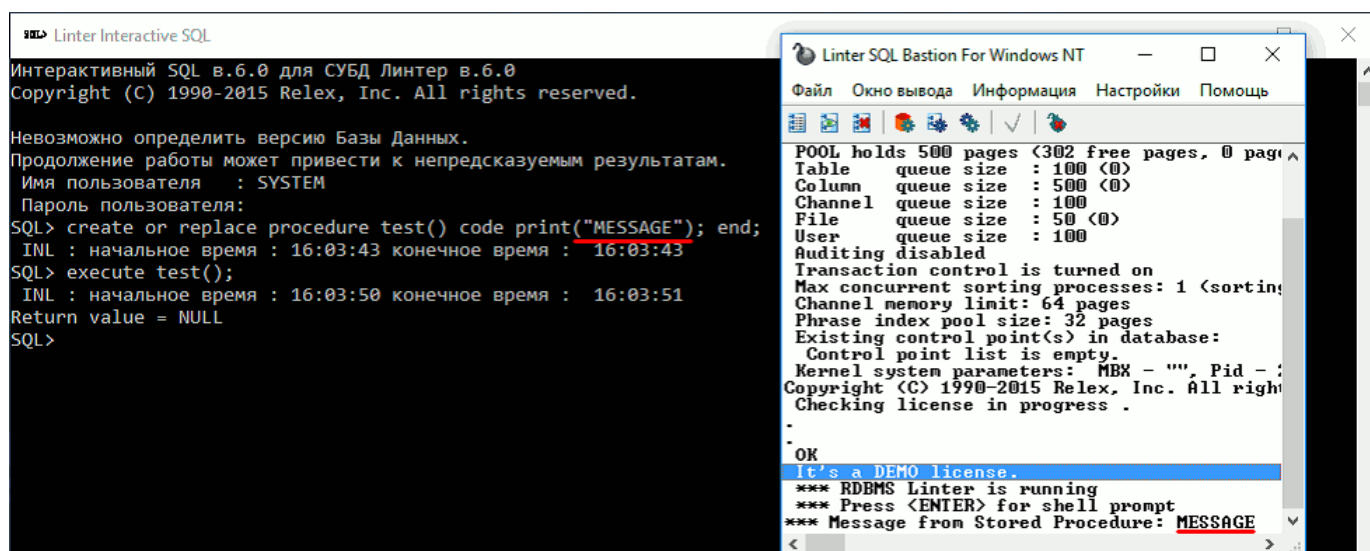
Linter Interactive SQL

Интерактивный SQL в.6.0 для СУБД Линтер в.6.0
Copyright (C) 1990-2015 Relex, Inc. All rights reserved.

Невозможно определить версию Базы Данных.
Продолжение работы может привести к непредсказуемым результатам.
Имя пользователя : SYSTEM
Пароль пользователя:
SQL> create or replace procedure test() code print("MESSAGE"); end;
INL : начальное время : 16:03:43 конечное время : 16:03:43
SQL> execute test();
INL : начальное время : 16:03:50 конечное время : 16:03:51
Return value = NULL
SQL>

Linter SQL Bastion For Windows NT

Файл Окно вывода Информация Настройки Помощь

POOL holds 500 pages (302 free pages, 0 pag
Table queue size : 100 (0)
Column queue size : 500 (0)
Channel queue size : 100
File queue size : 50 (0)
User queue size : 100
Auditing disabled
Transaction control is turned on
Max concurrent sorting processes: 1 (sortin
Channel memory limit: 64 pages
Phrase index pool size: 32 pages
Existing control point(s) in database:
Control point list is empty.
Kernel system parameters: MBX - "", Pid -
Copyright (C) 1990-2015 Relex, Inc. All righ
Checking license in progress .
.
.
OK
It's a DEMO license.
*** RDBMS Linter is running
*** Press <ENTER> for shell prompt
*** Message from Stored Procedure: MESSAGE